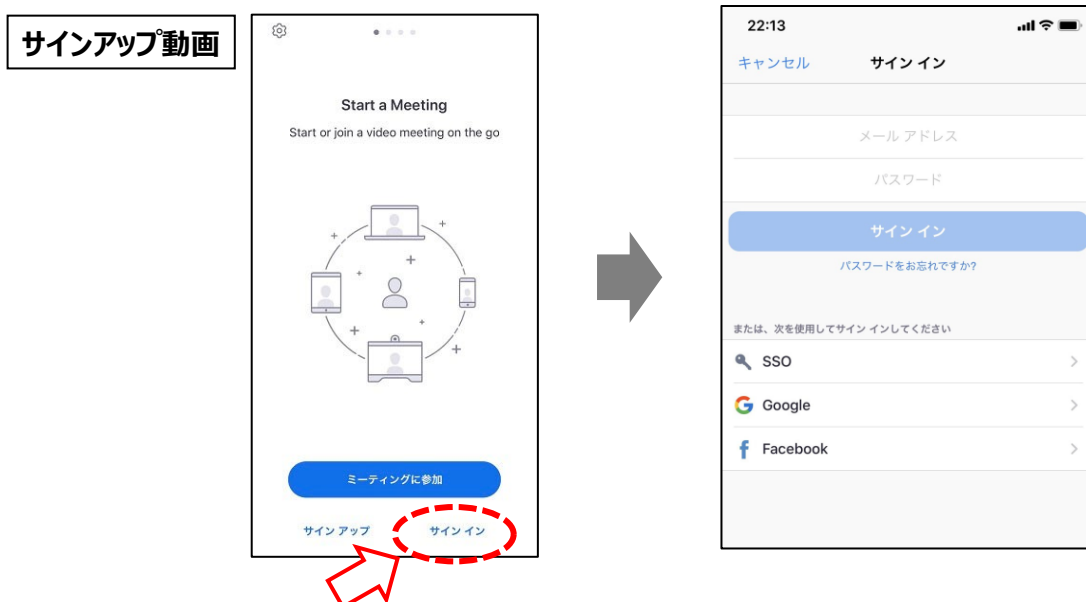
サインアップ動画

Start a Meeting
Start or join a video meeting on the go

ミーティングに参加

サイン アップ　サイン イン

22:13

キャンセル　サイン イン

メール アドレス

パスワード

サイン イン

パスワードをお忘れですか?

または、次を使用してサイン インしてください

SSO

Google

Facebook